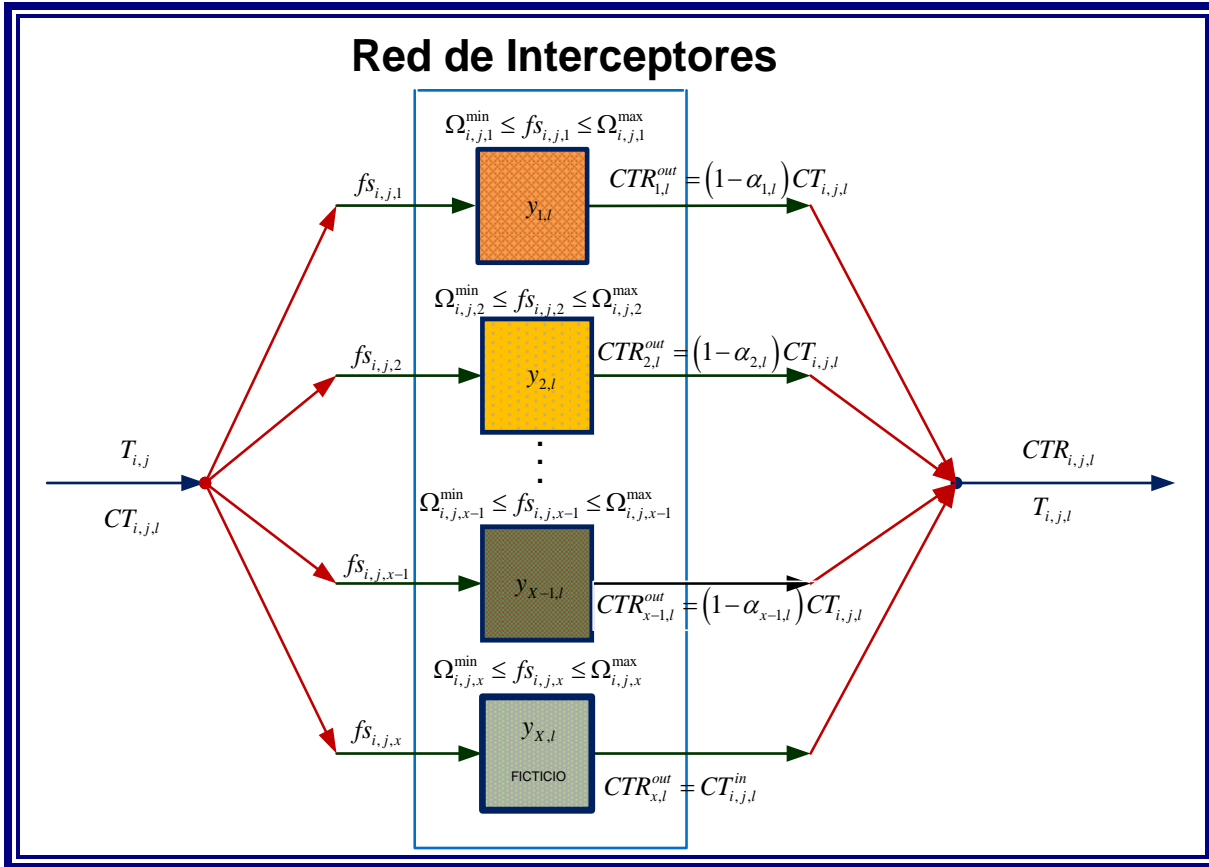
Red de Interceptores

$\Omega_{i,j,1}^{\min} \leq fs_{i,j,1} \leq \Omega_{i,j,1}^{\max}$

$fs_{i,j,1}$

$y_{1,l}$

$CTR_{1,l}^{out} = (1-\alpha_{1,l})CT_{i,j,l}$

$\Omega_{i,j,2}^{\min} \leq fs_{i,j,2} \leq \Omega_{i,j,2}^{\max}$

$fs_{i,j,2}$

$y_{2,l}$

$CTR_{2,l}^{out} = (1-\alpha_{2,l})CT_{i,j,l}$

$T_{i,j}$

$CT_{i,j,l}$

$CTR_{i,j,l}$

$T_{i,j,l}$

$\Omega_{i,j,x-1}^{\min} \leq fs_{i,j,x-1} \leq \Omega_{i,j,x-1}^{\max}$

$fs_{i,j,x-1}$

$y_{X-1,l}$

$CTR_{x-1,l}^{out} = (1-\alpha_{x-1,l})CT_{i,j,l}$

$\Omega_{i,j,x}^{\min} \leq fs_{i,j,x} \leq \Omega_{i,j,x}^{\max}$

$fs_{i,j,x}$

$y_{X,l}$

FICTICIO

$CTR_{x,l}^{out} = CT_{i,j,l}^{in}$